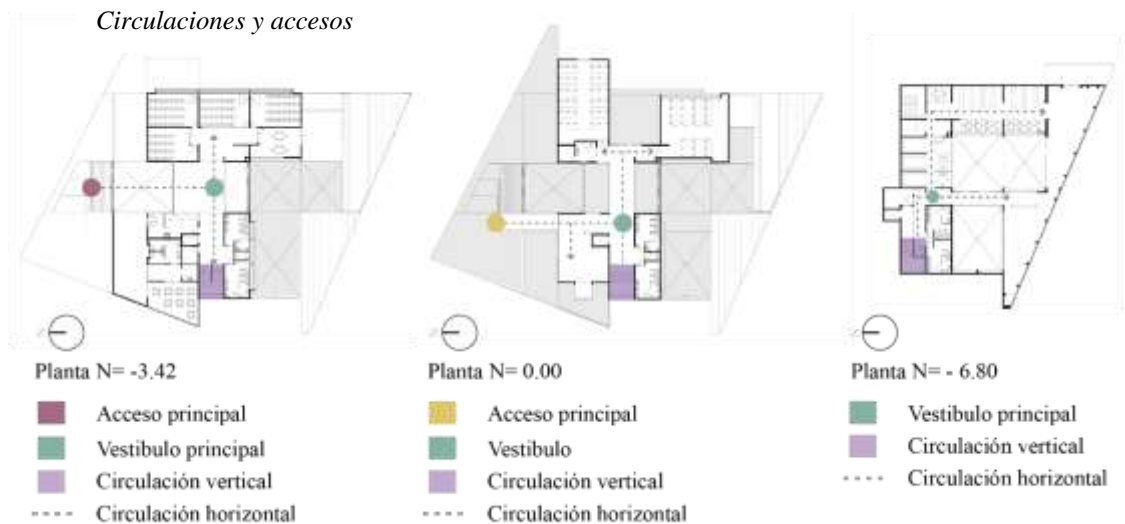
Circulaciones y accesos

Planta N= -3.42

Acceso principal

Vestibulo principal

Circulación vertical

Circulación horizontal

Planta N= 0.00

Acceso principal

Vestibulo

Circulación vertical

Circulación horizontal

Planta N= - 6.80

Vestibulo principal

Circulación vertical

Circulación horizontal